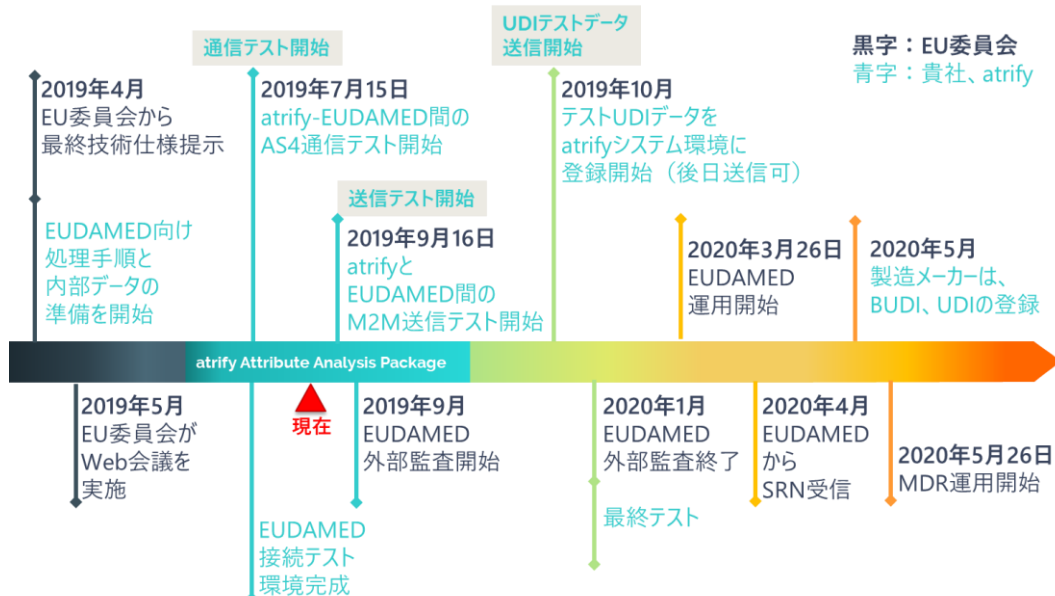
通信テスト開始

UDIテストデータ送信開始

黒字：EU委員会
青字：貴社、atrify

2019年4月
EU委員会から最終技術仕様提示

EUDAMED向け処理手順と内部データの準備を開始

2019年7月15日
atrify-EUDAMED間のAS4通信テスト開始

送信テスト開始

2019年9月16日
atrifyとEUDAMED間のM2M送信テスト開始

2019年10月
テストUDIデータをatrifyシステム環境に登録開始（後日送信可）

2020年3月26日
EUDAMED運用開始

2020年5月
製造メーカーは、BUDI、UDIの登録

atrify Attribute Analysis Package

2019年5月
EU委員会がWeb会議を実施

現在

2019年9月
EUDAMED外部監査開始

2020年1月
EUDAMED外部監査終了

最終テスト

2020年4月
EUDAMEDからSRN受信

2020年5月26日
MDR運用開始

EUDAMED接続テスト環境完成